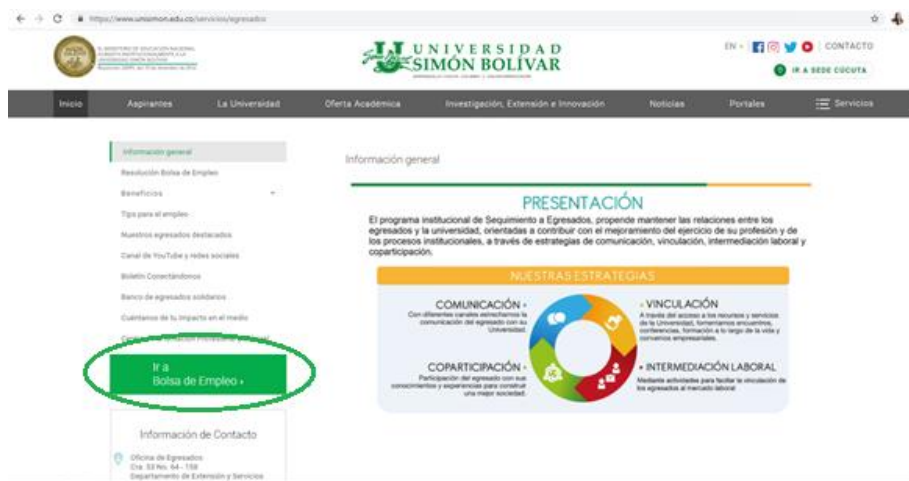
https://www.unisimon.edu.co/servicios/egresados

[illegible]

UNIVERSIDAD SIMÓN BOLÍVAR

EN | CONTACTO

IR A SEDE CÚCUTA

Inicio Aspirantes La Universidad Oferta Académica Investigación, Extensión e Innovación Noticias Portales Servicios

Información general
Resolución Bolsa de Empleo
Beneficios
Tips para el empleo
Nuestros egresados destacados
Canal de YouTube y redes sociales
Boletín Conectándonos
Banco de egresados solidarios
Cuéntanos de tu impacto en el medio
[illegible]

Ir a
Bolsa de Empleo

Información de Contacto

Oficina de Egresados
Cra. 53 No. 64 - 158
Departamento de Extensión y Servicios

Información general

PRESENTACIÓN

El programa institucional de Seguimiento a Egresados, propende mantener las relaciones entre los egresados y la universidad, orientadas a contribuir con el mejoramiento del ejercicio de su profesión y de los procesos institucionales, a través de estrategias de comunicación, vinculación, intermediación laboral y coparticipación.

NUESTRAS ESTRATEGIAS

COMUNICACIÓN
Con diferentes canales estrechamos la comunicación del egresado con su Universidad.

VINCULACIÓN
A través del acceso a los recursos y servicios de la Universidad, fomentamos encuentros, conferencias, formación a lo largo de la vida y convenios empresariales.

COPARTICIPACIÓN
Participación del egresado con sus conocimientos y experiencias para construir una mejor sociedad.

INTERMEDIACIÓN LABORAL
Mediante actividades para facilitar la vinculación de los egresados al mercado laboral